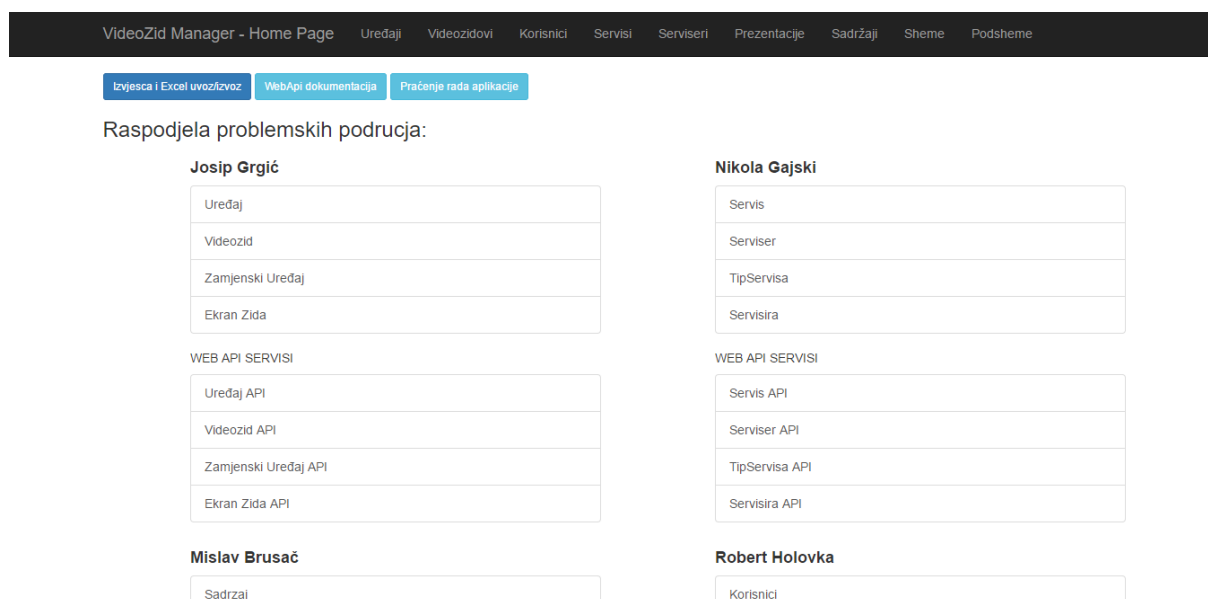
VideoZid Manager - Home Page Uređaji Videozidovi Korisnici Servisi Serviseri Prezentacije Sadržaji Sheme Podsheme

Izvjesca i Excel uvoz/izvoz WebApi dokumentacija Praćenje rada aplikacije

Raspodjela problemskih podrucja:

Josip Grgić

Uređaj

Videozid

Zamjenski Uređaj

Ekran Zida

WEB API SERVISI

Uređaj API

Videozid API

Zamjenski Uređaj API

Ekran Zida API

Nikola Gajski

Servis

Serviser

TipServisa

Servisira

WEB API SERVISI

Servis API

Serviser API

TipServisa API

Servisira API

Mislav Brusač

Sadrzai

Robert Holovka

Korisnici